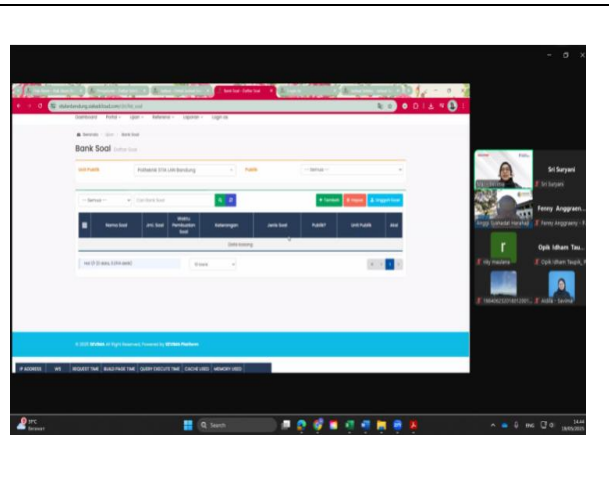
Dashboard Portal Ujian Referensi Laporan Logout

Bank Soal Daftar Soal

Unit Publik Politeknik STIA LAN Bandung Publik -- Semua --

-- Semua -- Cari Bank Soal

+ Tambah Hapus Unggah Soal

| | Nama Soal | Jml. Soal | Waktu Pembuatan Soal | Keterangan | Jenis Soal | Publik? | Unit Publik | Aksi |
|---|---|---|---|---|---|---|---|---|
| Data kosong | | | | | | | | |

Hal 0 (0 data, 0.0 ms detik) 10 baris

1

© 2025 SEVIMA All Right Reserved. Powered by SEVIMA Platform

IP ADDRESS WB REQUEST TIME BUILD PAGE TIME QUERY EXECUTE TIME CACHE USED MEMORY USED

Sri Suryani
Sri Suryani

Fenny Anggraen...
Enggi Gumelar Herskal
Fenny Anggraeny - F

Opik Idham Tau...
rhy maulana
Opik Idham Taupik_F

19840625201012001...
Aidila - Sevima

Search

ENG 14:44 18/05/2025